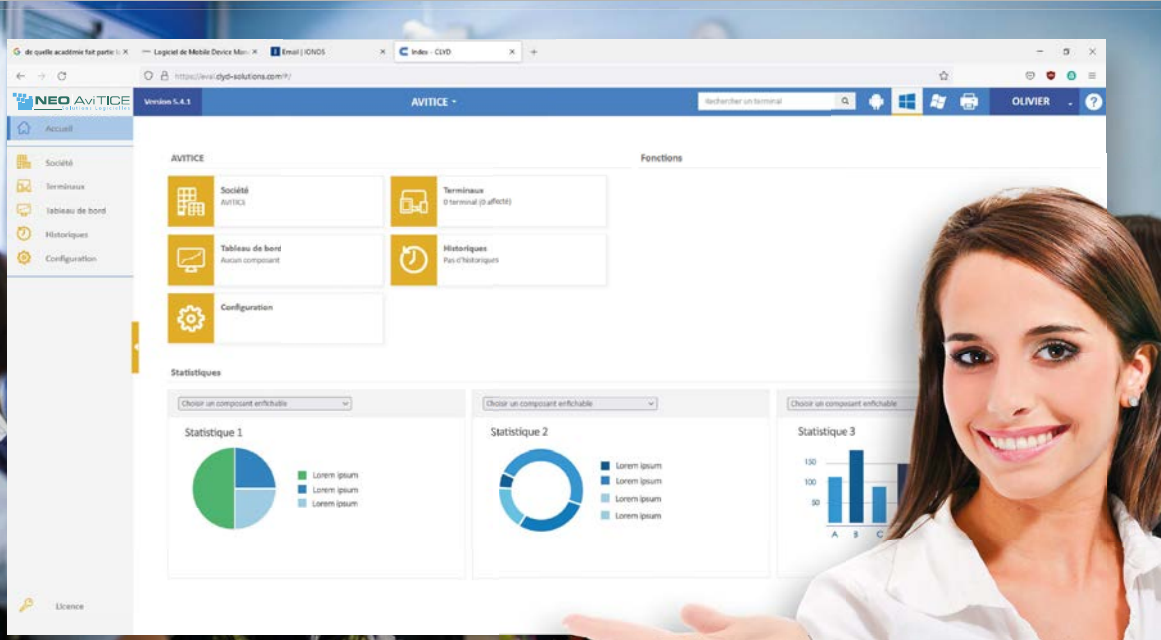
de quelle académie fait partie l ×
Logiciel de Mobile Device Man ×
Email | IONOS ×
Index - CLYD ×
+

https://eval.clyd-solutions.com/#/

NEO AviTICE
Solutions Logicielles

Version 5.4.1
AVITICE
Rechercher un terminal
OLIVIER
?

Accueil
Société
Terminaux
Tableau de bord
Historiques
Configuration

AVITICE

Fonctions

Société
AVITICE

Terminaux
0 terminal (0 affecté)

Tableau de bord
Aucun composant

Historiques
Pas d'historiques

Configuration

Statistiques

Choisir un composant enfichable
Statistique 1
Lorem ipsum
Lorem ipsum
Lorem ipsum

Choisir un composant enfichable
Statistique 2
Lorem ipsum
Lorem ipsum
Lorem ipsum
Lorem ipsum

Choisir un composant enfichable
Statistique 3
150
100
50
A B C

Licence